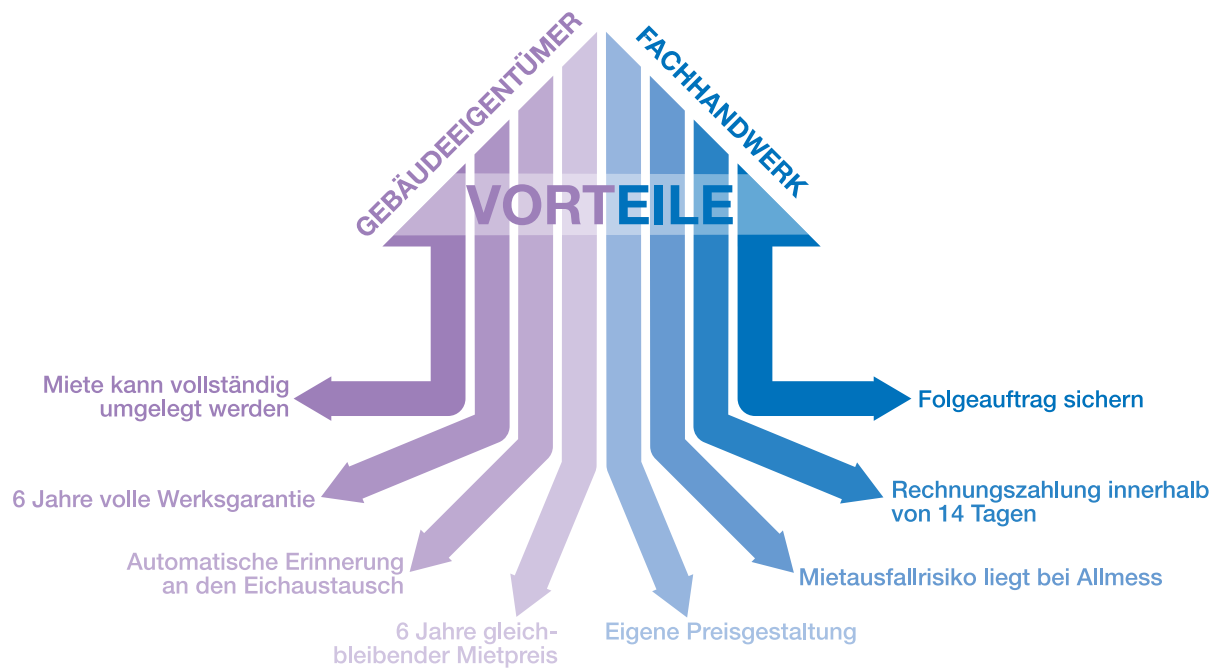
GEBÄUDEEIGENTÜMER

FACHHANDWERK

VORTEILE

Miete kann vollständig umgelegt werden

6 Jahre volle Werksgarantie

Automatische Erinnerung an den Eichaustausch

6 Jahre gleichbleibender Mietpreis

Eigene Preisgestaltung

Mietausfallrisiko liegt bei Allmess

Rechnungszahlung innerhalb von 14 Tagen

Folgeauftrag sichern